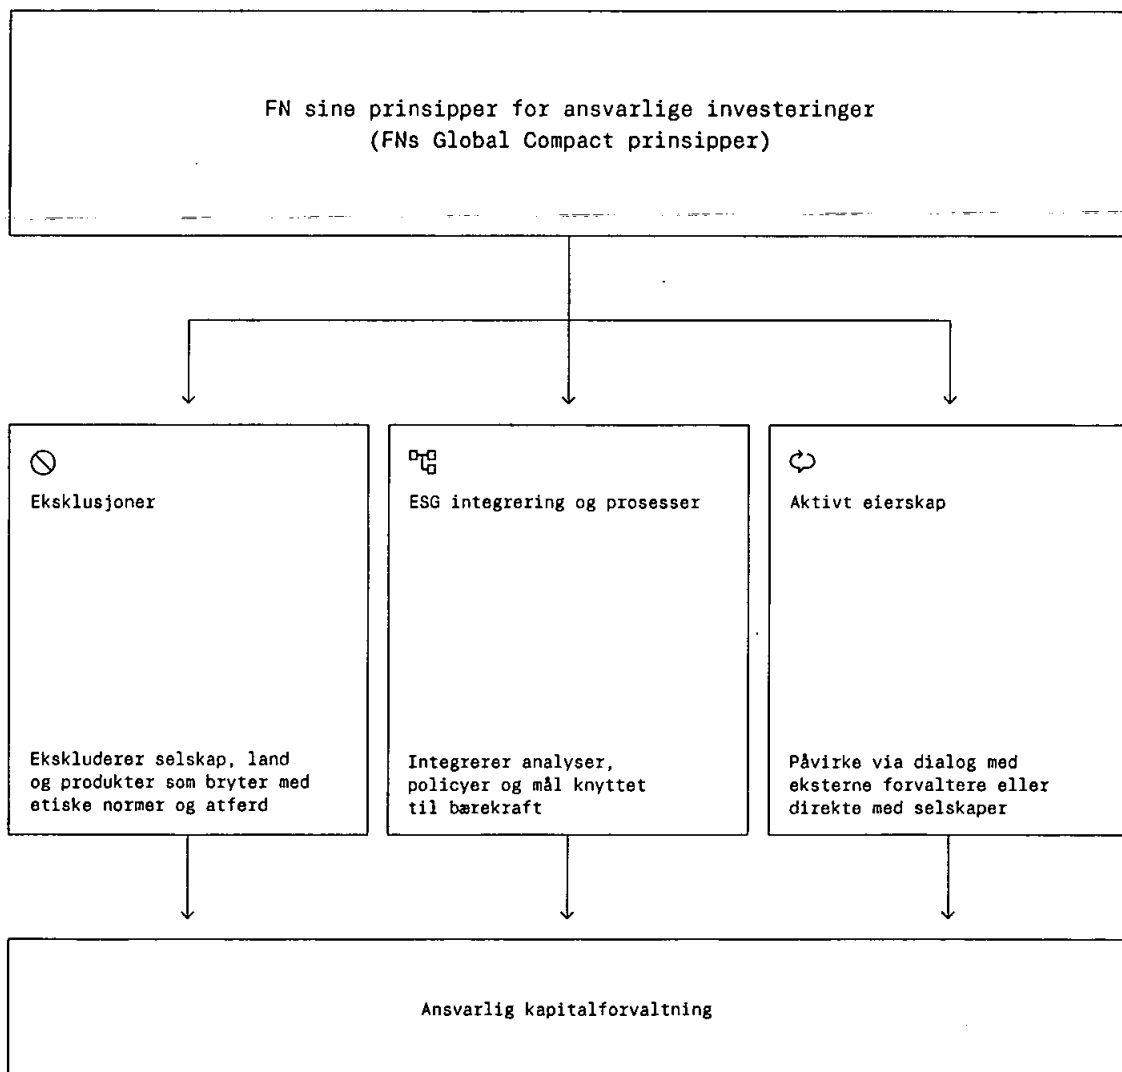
FN sine prinsipper for ansvarlige investeringer
(FNs Global Compact prinsipper)

Ekskluderer selskap, land og produkter som bryter med etiske normer og atferd

Eksklusjoner

Ekskluderer selskap, land og produkter som bryter med etiske normer og atferd

ESG integrering og prosesser

Integrerer analyser, policyer og mål knyttet til bærekraft

Aktivt eierskap

Påvirke via dialog med eksterne forvaltere eller direkte med selskaper

Ansvarlig kapitalforvaltning